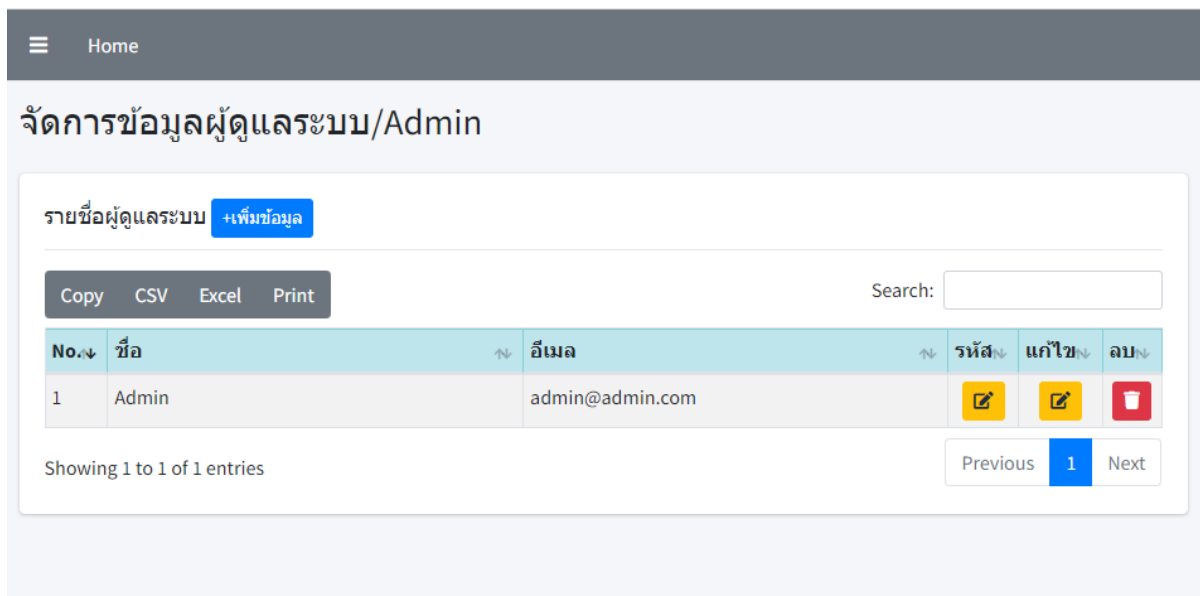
Home

จัดการข้อมูลผู้ดูแลระบบ/Admin

รายชื่อผู้ดูแลระบบ +เพิ่มข้อมูล

Copy CSV Excel Print

Search:

| No. | ชื่อ | อีเมล | รหัส | แก้ไข | ลบ |
|---|---|---|---|---|---|
| 1 | Admin | admin@admin.com | | | |

Showing 1 to 1 of 1 entries

Previous 1 Next